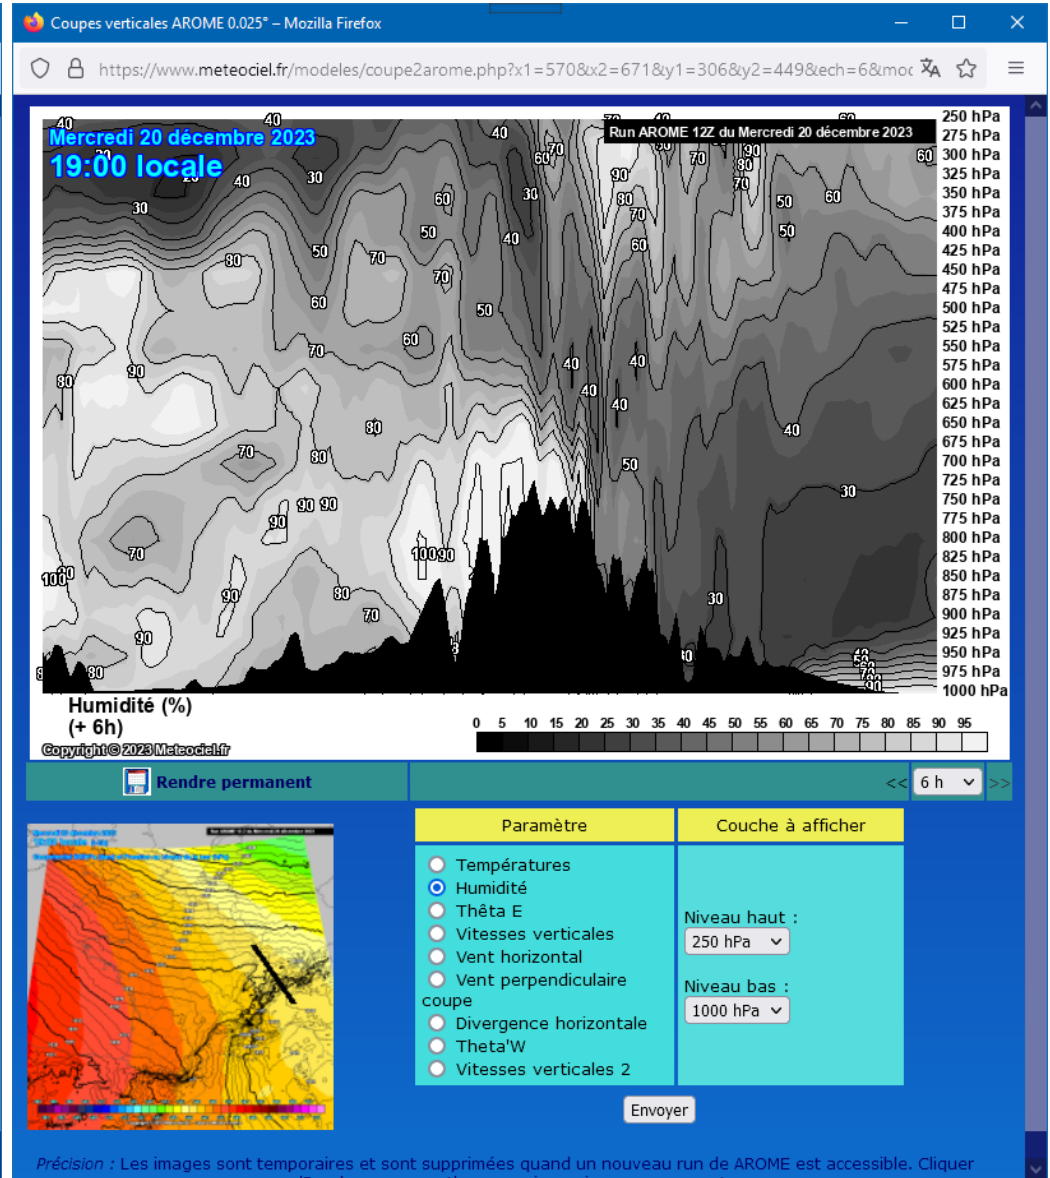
Coupes verticales AROME 0.025° – Mozilla Firefox

https://www.meteociel.fr/modeles/coupe2arome.php?x1=570&x2=671&y1=306&y2=449&ech=6&moc

Mercredi 20 décembre 2023
19:00 locale

Run AROME 12Z du Mercredi 20 décembre 2023

250 hPa
275 hPa
300 hPa
325 hPa
350 hPa
375 hPa
400 hPa
425 hPa
450 hPa
475 hPa
500 hPa
525 hPa
550 hPa
575 hPa
600 hPa
625 hPa
650 hPa
675 hPa
700 hPa
725 hPa
750 hPa
775 hPa
800 hPa
825 hPa
850 hPa
875 hPa
900 hPa
925 hPa
950 hPa
975 hPa
1000 hPa

40 40 40 60 30 20 40 30 30 60 70 90 70 80 70 60 90 80 70 50 60 50 50 40 60 50 70 80 70 60 50 70 60 80 90 40 40 40 40 80 40 70 80 50 30 90 90 90 70 100 90 100 20 90 80 30 70 90 80 90

Humidité (%)
(+ 6h)
Copyright © 2023 Meteociel.fr

0 5 10 15 20 25 30 35 40 45 50 55 60 65 70 75 80 85 90 95

Rendre permanent

<< 6 h >>

| Paramètre | Couche à afficher |
|---|---|
| Températures<br>Humidité<br>Thêta E<br>Vitesses verticales<br>Vent horizontal<br>Vent perpendiculaire coupe<br>Divergence horizontale<br>Theta'W<br>Vitesses verticales 2 | Niveau haut :<br>250 hPa<br>Niveau bas :<br>1000 hPa |

Envoyer

Précision : Les images sont temporaires et sont supprimées quand un nouveau run de AROME est accessible. Cliquer